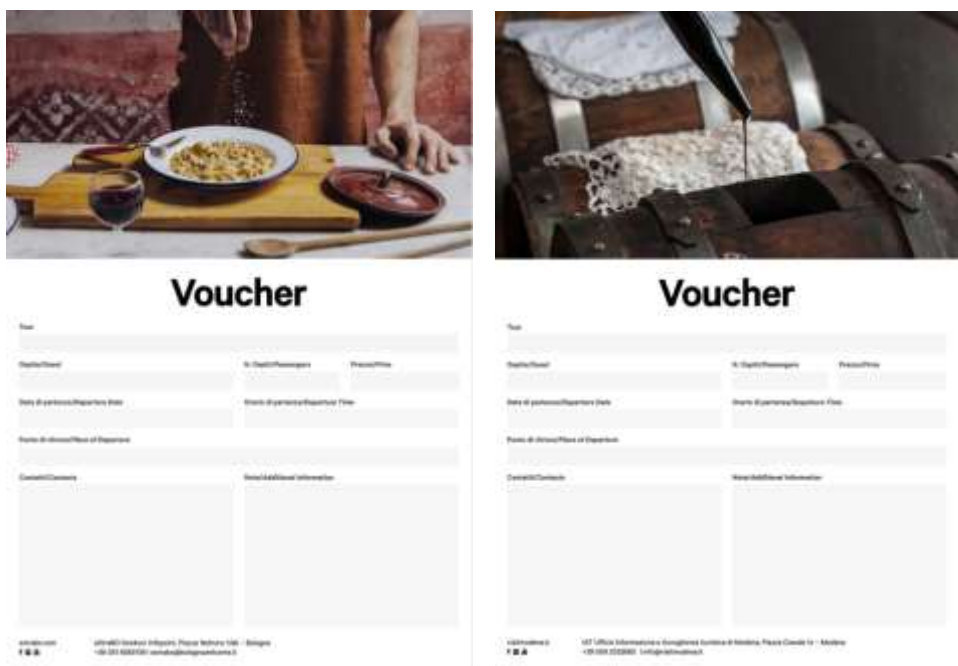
Voucher

Tour

Ospite/Guest

N. Ospiti/Passengers

Prezzo/Price

Data di partenza/Departure Date

Orario di partenza/Departure Time

Punto di ritrovo/Place of Departure

Contatti/Contacts

Note/Additional Information

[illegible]

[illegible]

Voucher

Tour

Ospite/Guest

N. Ospiti/Passengers

Prezzo/Price

Data di partenza/Departure Date

Orario di partenza/Departure Time

Punto di ritrovo/Place of Departure

Contatti/Contacts

Note/Additional Information

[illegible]

IAT Ufficio Informazione e Accoglienza Turistica di Modena, Piazza Grande 14 – Modena
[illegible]